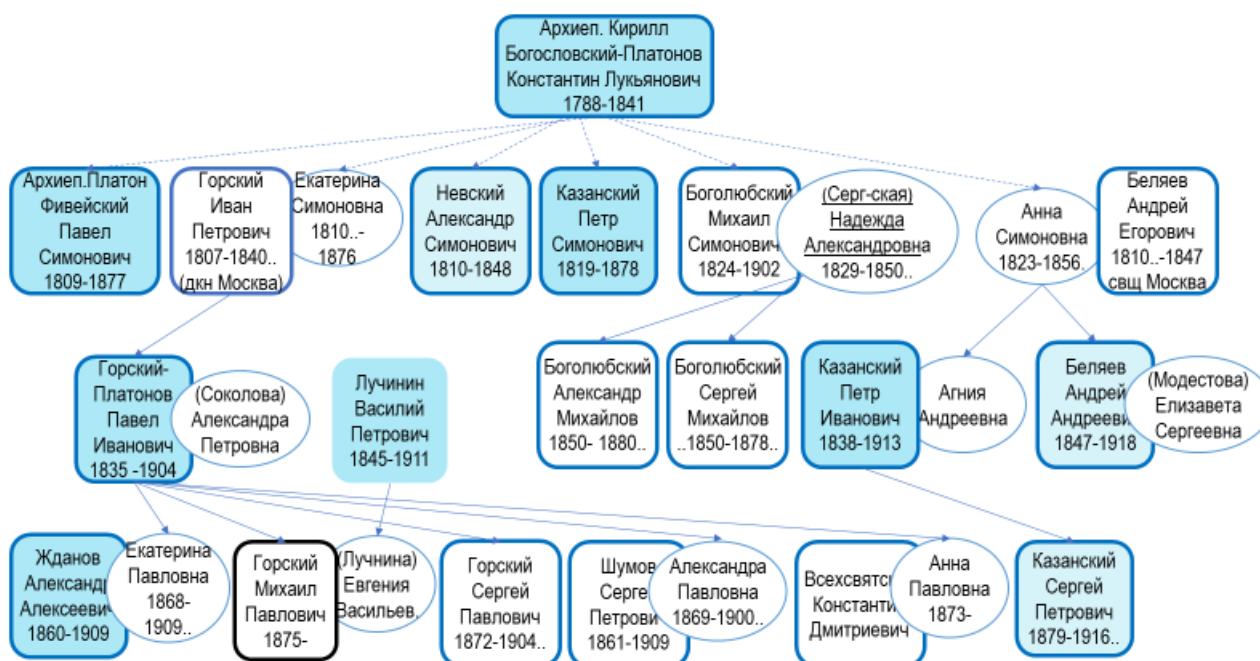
Архиеп. Кирилл Богословский-Платонов Константин Лукьянович 1788-1841

Архиеп.Платон Фивейский Павел Симонович 1809-1877

Горский Иван Петрович 1807-1840.. (дкн Москва)

Екатерина Симоновна 1810..-1876

Невский Александр Симонович 1810-1848

Казанский Петр Симонович 1819-1878

Боголюбский Михаил Симонович 1824-1902

(Серг-ская) Надежда Александровна 1829-1850..

Анна Симоновна 1823-1856.

Беляев Андрей Егорович 1810..-1847 свщ Москва

Горский-Платонов Павел Иванович 1835 -1904

(Соколова) Александра Петровна

Лучинин Василий Петрович 1845-1911

Боголюбский Александр Михайлов 1850- 1880..

Боголюбский Сергей Михайлов ..1850-1878..

Казанский Петр Иванович 1838-1913

Агния Андреевна

Беляев Андрей Андреевич 1847-1918

(Модестова) Елизавета Сергеевна

Жданов Александр Алексеевич 1860-1909

Екатерина Павловна 1868-1909..

Горский Михаил Павлович 1875-

(Лучнина) Евгения Васильев.

Горский Сергей Павлович 1872-1904..

Шумов Сергей Петрович 1861-1909

Александра Павловна 1869-1900..

Всехсвятский Константин Дмитриевич

Анна Павловна 1873-

Казанский Сергей Петрович 1879-1916..